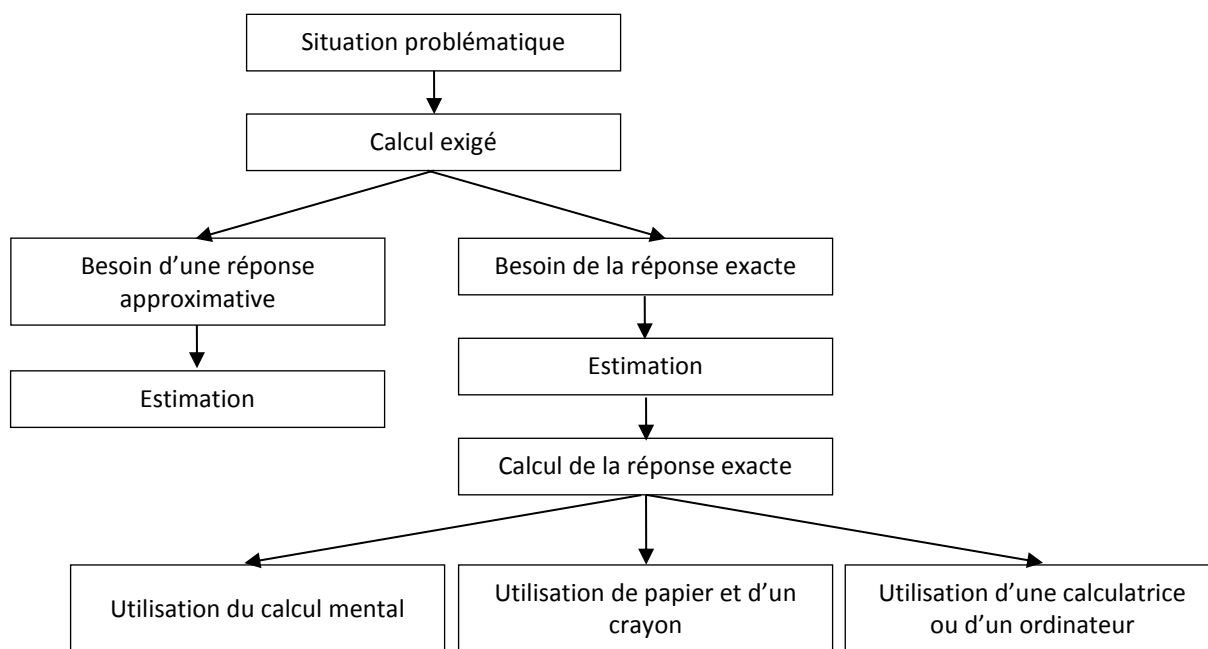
Situation problématique

Calcul exigé

Besoin d'une réponse approximative

Estimation

Besoin de la réponse exacte

Estimation

Calcul de la réponse exacte

Utilisation du calcul mental

Utilisation de papier et d'un crayon

Utilisation d'une calculatrice ou d'un ordinateur